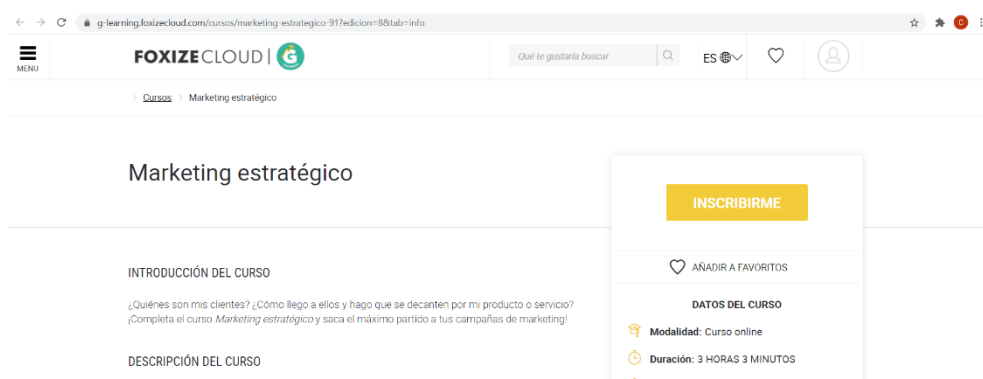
g-learning.foxizecloud.com/cursos/marketing-estrategico-91?edicion=8&tab=info

MENU

FOXIZECLOUD | G

Qué te gustaría buscar

ES

> Cursos > Marketing estratégico

Marketing estratégico

INSCRIBIRME

AÑADIR A FAVORITOS

INTRODUCCIÓN DEL CURSO

¿Quiénes son mis clientes? ¿Cómo llego a ellos y hago que se decanten por mi producto o servicio? ¡Completa el curso *Marketing estratégico* y saca el máximo partido a tus campañas de marketing!

DATOS DEL CURSO

Modalidad: Curso online

DESCRIPCIÓN DEL CURSO

Duración: 3 HORAS 3 MINUTOS